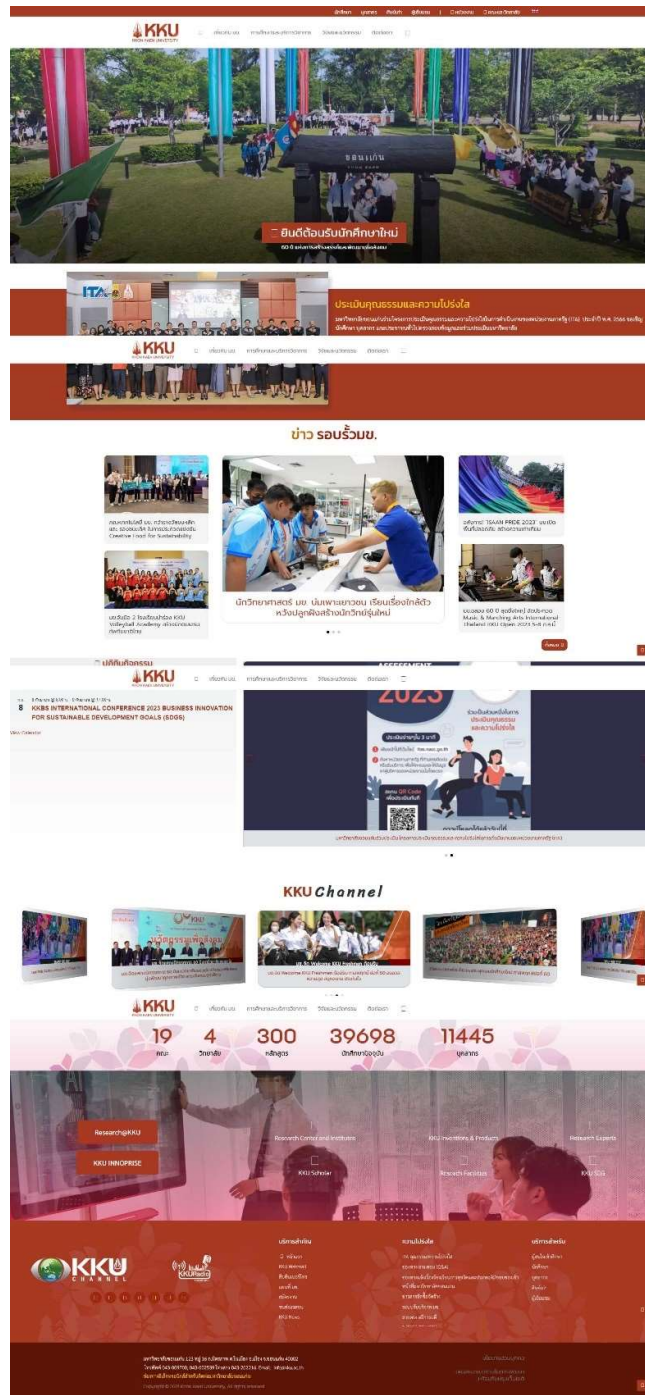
นักศึกษา บุคลากร ศิษย์เก่า ผู้เยี่ยมชม | ติดต่อเรา ภาษาอังกฤษ

KKU
KHON KAEN UNIVERSITY

เกี่ยวกับ มข. การศึกษาและบริการวิชาการ วิจัยและนวัตกรรม ติดต่อเรา

ขอนแก่น

ยินดีต้อนรับนักศึกษาใหม่
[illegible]

ประเมินคุณธรรมและความโปร่งใส
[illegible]

KKU
เกี่ยวกับ มข. การศึกษาและบริการวิชาการ วิจัยและนวัตกรรม ติดต่อเรา

ข่าว รอบรั้วมข.

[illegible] Creative Food for Sustainability

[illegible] KKU Volleyball Academy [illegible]

นักวิทยาศาสตร์ มข. บ่มเพาะเยาวชน เรียนเรื่องใกล้ตัว หวังปลูกฝังสร้างนักวิทย์รุ่นใหม่

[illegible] "KAEN PRIDE 2023" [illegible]

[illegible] 60 ปี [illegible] Music & Marching Arts International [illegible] KKU Open 2023 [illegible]

ทั้งหมด

ปฏิทินกิจกรรม

KKU
เกี่ยวกับ มข. การศึกษาและบริการวิชาการ วิจัยและนวัตกรรม ติดต่อเรา

8
KKBS INTERNATIONAL CONFERENCE 2023 BUSINESS INNOVATION FOR SUSTAINABLE DEVELOPMENT GOALS (SDGS)

View Calendar

ASSESSMENT
2023
ร่วมเป็นส่วนหนึ่งในการประเมินคุณธรรมและความโปร่งใส
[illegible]
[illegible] QR Code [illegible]
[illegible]

KKU Channel

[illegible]
มข. จัด Welcome KKU Freshmen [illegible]
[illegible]

KKU
เกี่ยวกับ มข. การศึกษาและบริการวิชาการ วิจัยและนวัตกรรม ติดต่อเรา

19 คณะ
4 วิทยาลัย
300 หลักสูตร
39698 นักศึกษาปัจจุบัน
11445 บุคลากร

Research@KKU
KKU INNOPRISE
Research Centers and Institutes
KKU Inventions & Products
Research Experts
KKU Scholar
Research Facilities
KKU SDG

KKU CHANNEL
KKU Radio

บริการสำหรับ
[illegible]

ความโปร่งใส
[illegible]

บริการสำหรับ
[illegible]

มหาวิทยาลัยขอนแก่น 123 หมู่ 16 ถนนมิตรภาพ ตำบลในเมือง อำเภอเมือง จังหวัดขอนแก่น 40002
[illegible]
Copyright © 2023 Khon Kaen University. All rights reserved.
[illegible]